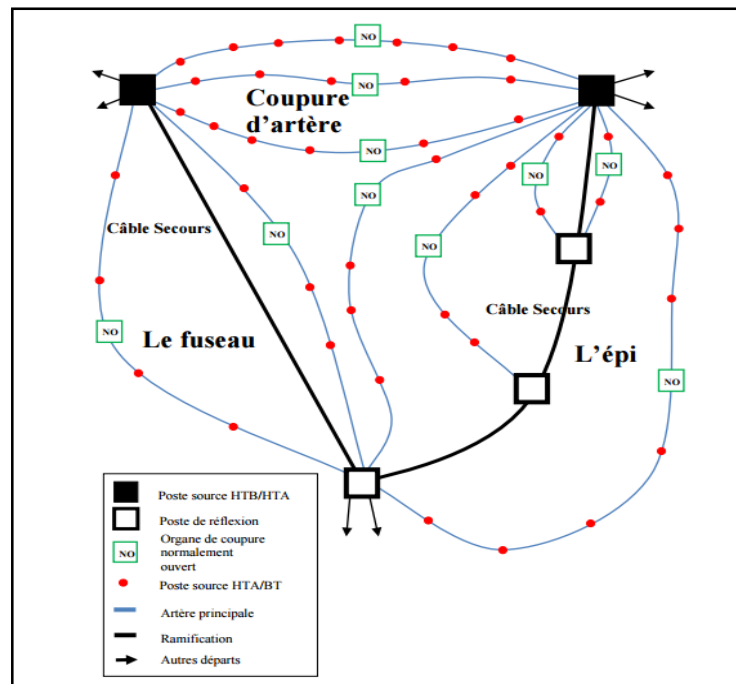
NO

NO

Coupure d'artère

NO

NO

NO

NO

Câble Secours

NO

NO

Câble Secours

NO

Le fuseau

L'épi

NO

Poste source HTB/HTA

Poste de réflexion

NO Organe de coupure normalement ouvert

Poste source HTA/BT

Artère principale

Ramification

Autres départs